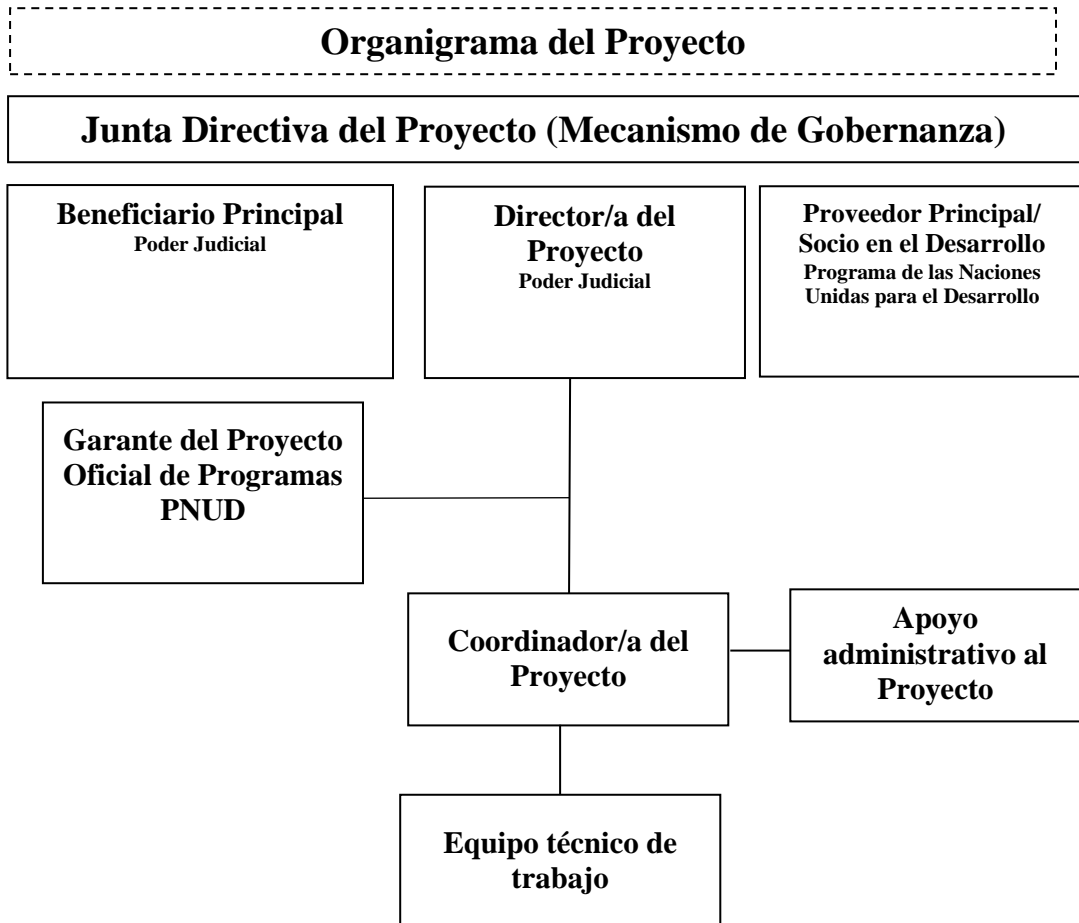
Organigrama del Proyecto

Junta Directiva del Proyecto (Mecanismo de Gobernanza)

Beneficiario Principal
Poder Judicial

Director/a del Proyecto
Poder Judicial

Proveedor Principal/ Socio en el Desarrollo
Programa de las Naciones Unidas para el Desarrollo

Garante del Proyecto
Oficial de Programas
PNUD

Coordinador/a del Proyecto

Apoyo administrativo al Proyecto

Equipo técnico de trabajo